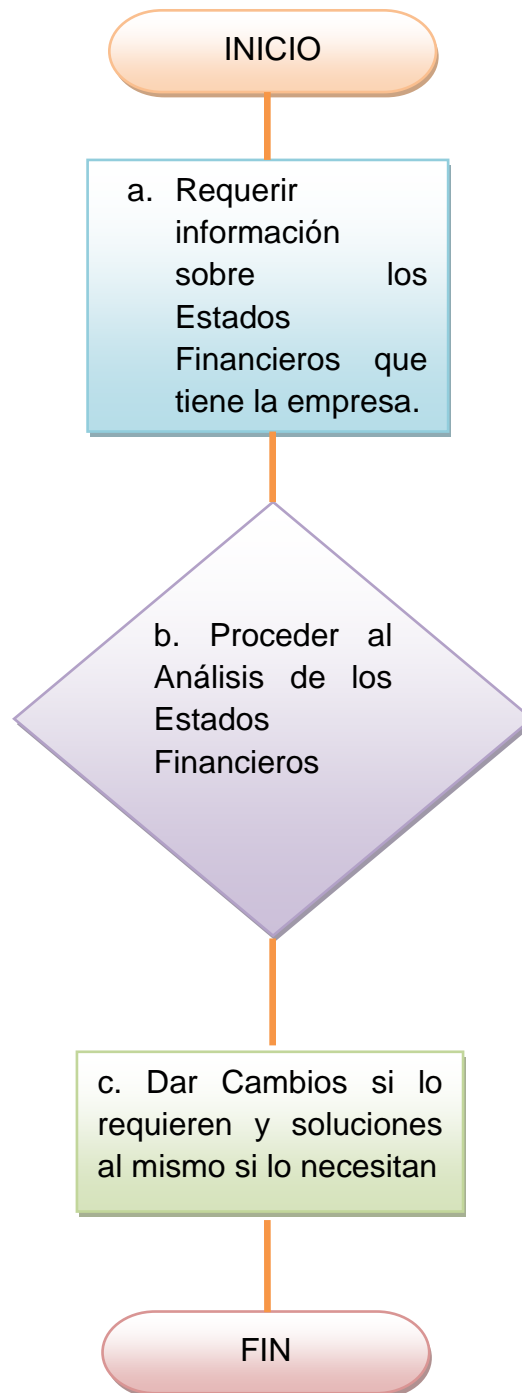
INICIO

a. Requerir información sobre los Estados Financieros que tiene la empresa.

b. Proceder al Análisis de los Estados Financieros

c. Dar Cambios si lo requieren y soluciones al mismo si lo necesitan

FIN